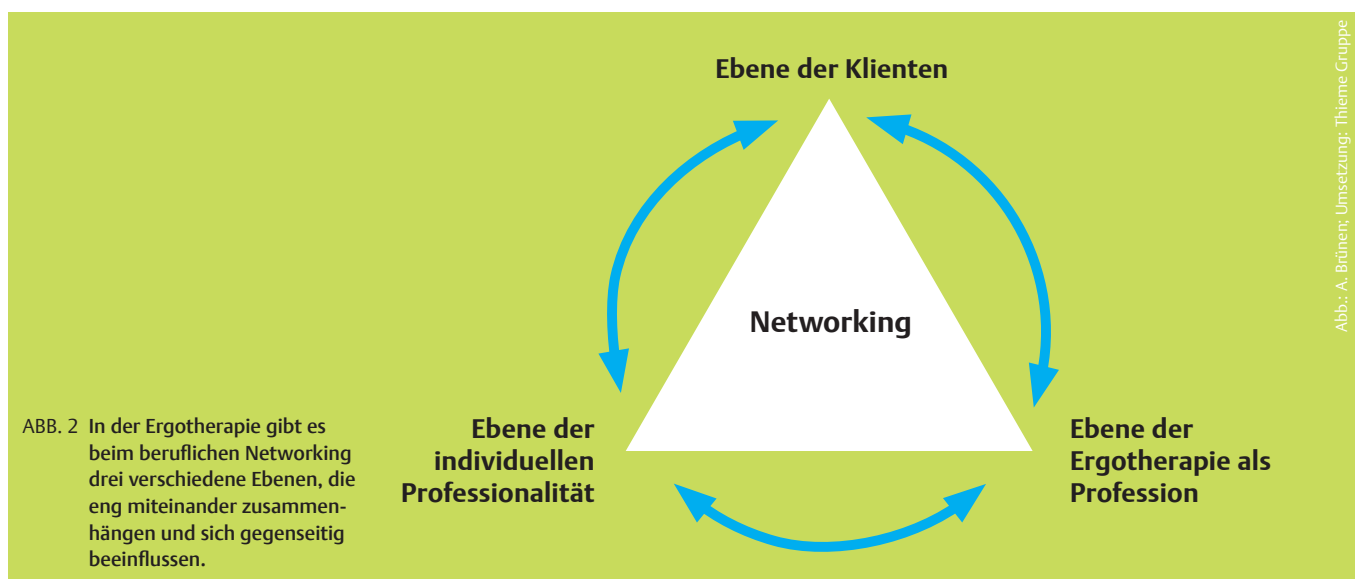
Ebene der Klienten

Networking

Ebene der individuellen Professionalität

Ebene der Ergotherapie als Profession

ABB. 2 In der Ergotherapie gibt es beim beruflichen Networking drei verschiedene Ebenen, die eng miteinander zusammenhängen und sich gegenseitig beeinflussen.

Abb.: A. Brünen; Umsetzung: Thieme Gruppe